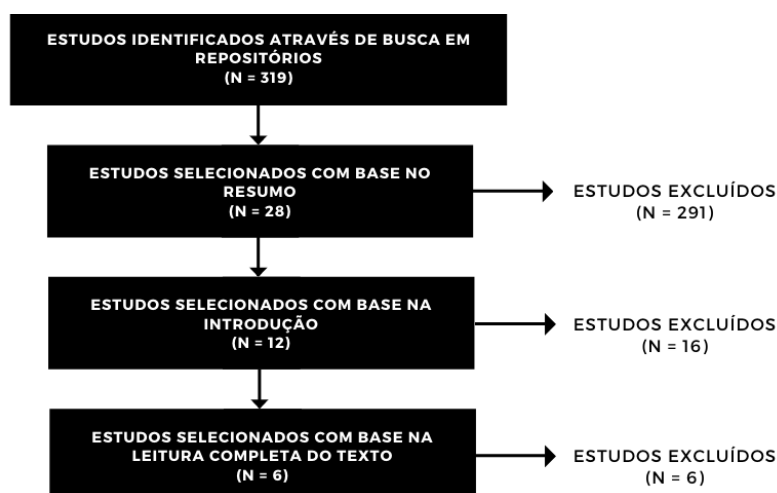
ESTUDOS IDENTIFICADOS ATRAVÉS DE BUSCA EM REPOSITÓRIOS
(N = 319)

ESTUDOS SELECIONADOS COM BASE NO RESUMO
(N = 28)

ESTUDOS EXCLUÍDOS
(N = 291)

ESTUDOS SELECIONADOS COM BASE NA INTRODUÇÃO
(N = 12)

ESTUDOS EXCLUÍDOS
(N = 16)

ESTUDOS SELECIONADOS COM BASE NA LEITURA COMPLETA DO TEXTO
(N = 6)

ESTUDOS EXCLUÍDOS
(N = 6)